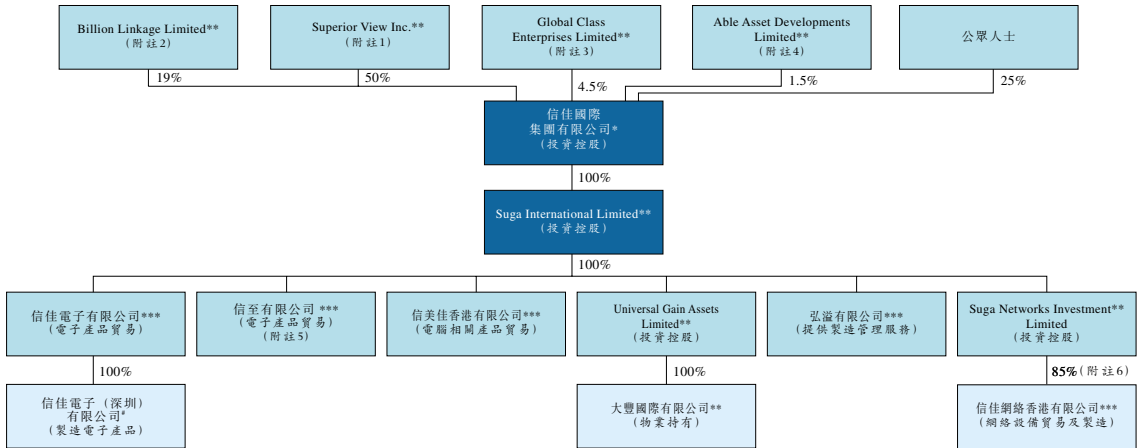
Billion Linkage Limited**
(附註2)

Superior View Inc.**
(附註1)

Global Class Enterprises Limited**
(附註3)

Able Asset Developments Limited**
(附註4)

公眾人士

19%

50%

4.5%

1.5%

25%

信佳國際集團有限公司*
(投資控股)

100%

Suga International Limited**
(投資控股)

100%

信佳電子有限公司***
(電子產品貿易)

信至有限公司***
(電子產品貿易)
(附註5)

信美佳香港有限公司***
(電腦相關產品貿易)

Universal Gain Assets Limited**
(投資控股)

弘溢有限公司***
(提供製造管理服務)

Suga Networks Investment** Limited
(投資控股)

100%

100%

85%(附註6)

信佳電子(深圳)有限公司#
(製造電子產品)

大豐國際有限公司**
(物業持有)

信佳網絡香港有限公司***
(網絡設備貿易及製造)